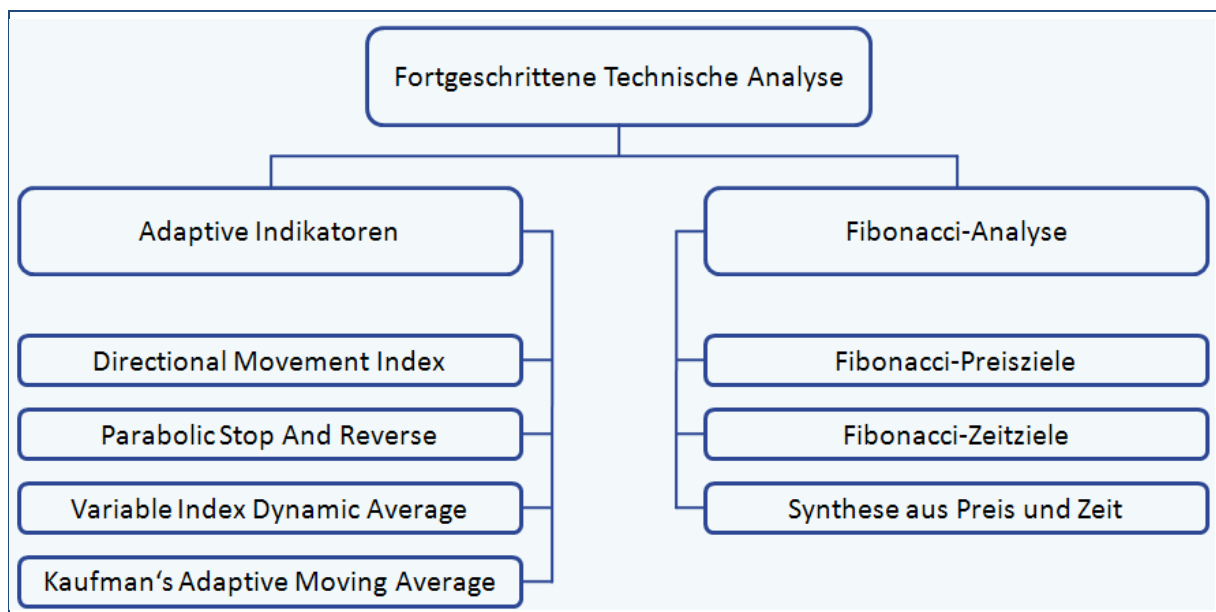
Fortgeschrittene Technische Analyse

Adaptive Indikatoren

Directional Movement Index

Parabolic Stop And Reverse

Variable Index Dynamic Average

Kaufman‘s Adaptive Moving Average

Fibonacci-Analyse

Fibonacci-Preisziele

Fibonacci-Zeitziele

Synthese aus Preis und Zeit